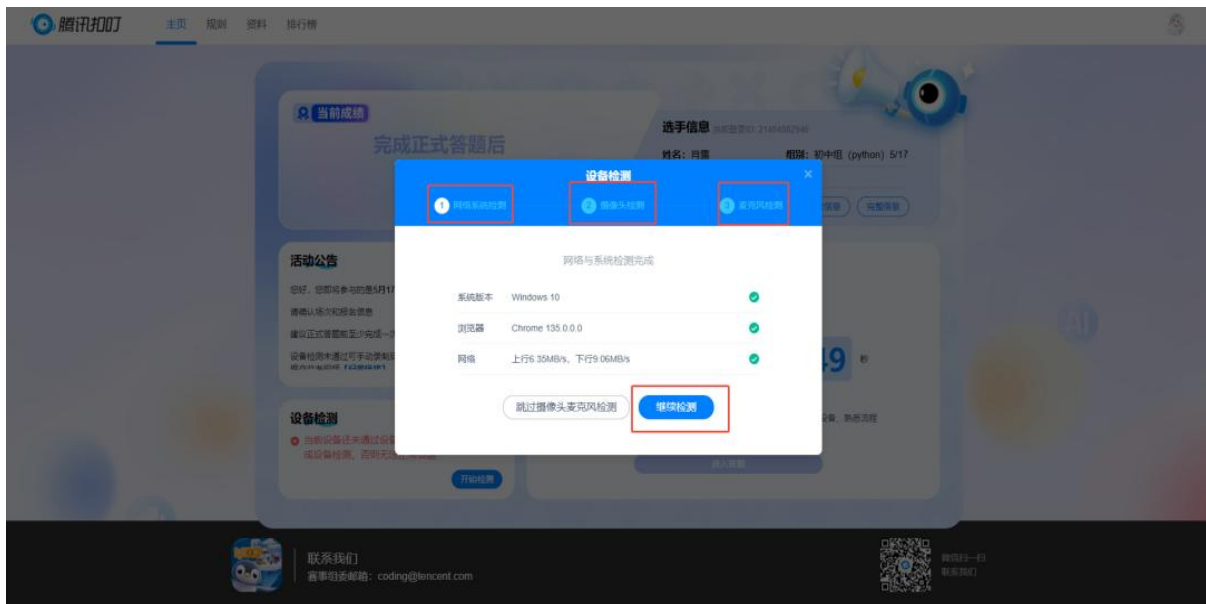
腾讯扣叮 主页 规则 资料 排行榜

当前成绩
完成正式答题后

选手信息 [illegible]
姓名：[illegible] 组别：初中组（python）5/17

活动公告
您好，您即将参与的是5月1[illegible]
请确认场次和报名信息
建议正式答题前至少完成一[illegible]
设备检测未通过可手动录制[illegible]

设备检测
当前设备还未通过设备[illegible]
成设备检测，否则无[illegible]
开始检测

设备检测
1 网络系统检测 2 摄像头检测 3 麦克风检测

网络与系统检测完成

系统版本 Windows 10
浏览器 Chrome 135.0.0.0
网络 上行6.35MB/s，下行9.06MB/s

跳过摄像头麦克风检测 继续检测

49 秒

联系我们
赛事组委邮箱：coding@tencent.com

微信扫一扫
联系我们